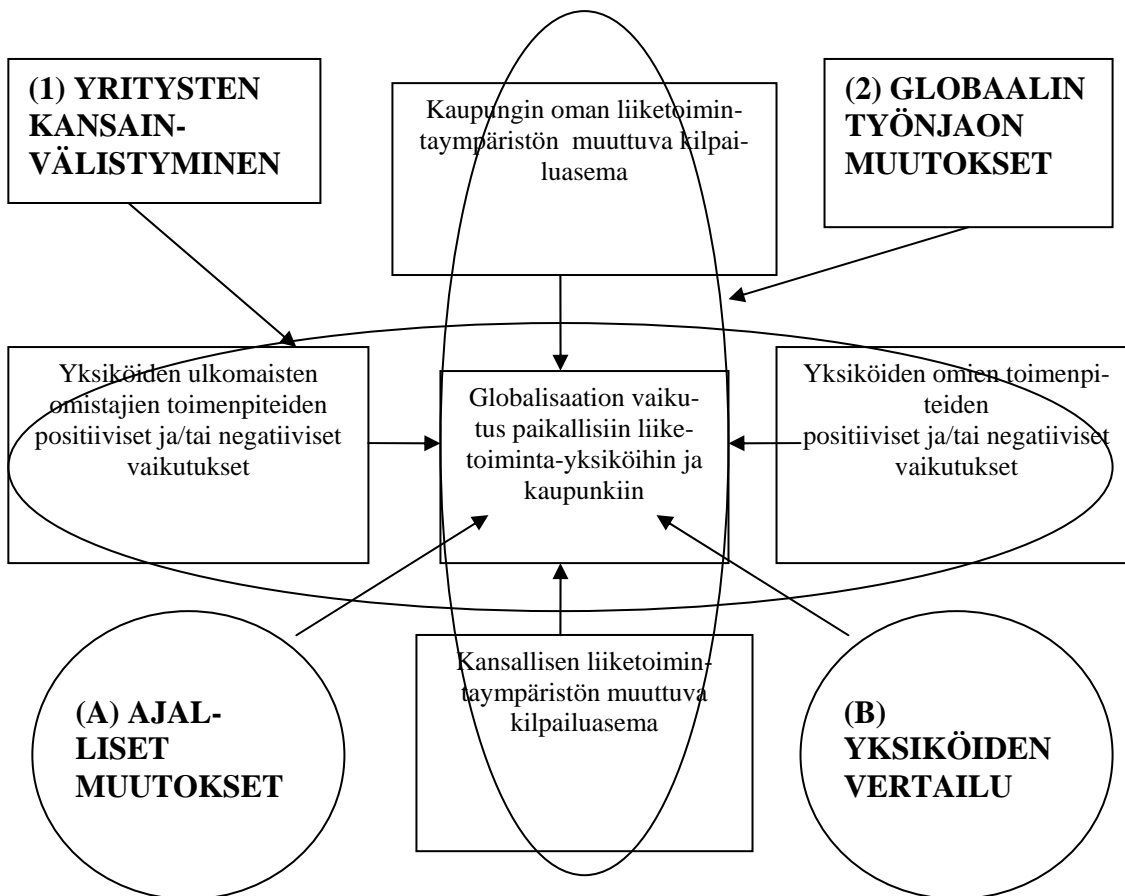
(1) YRITYSTEN KANSAINVÄLISTYMINEN

Kaupungin oman liiketoimintaympäristön muuttuva kilpailuasema

(2) GLOBAALIN TYÖNJAON MUUTOKSET

Yksiköiden ulkomaisten omistajien toimenpiteiden positiiviset ja/tai negatiiviset vaikutukset

Globalisaation vaikutus paikallisiin liiketoiminta-yksiköihin ja kaupunkiin

Yksiköiden omien toimenpiteiden positiiviset ja/tai negatiiviset vaikutukset

(A) AJALLISET MUUTOKSET

Kansallisen liiketoimintaympäristön muuttuva kilpailuasema

(B) YKSIKÖIDEN VERTAILU